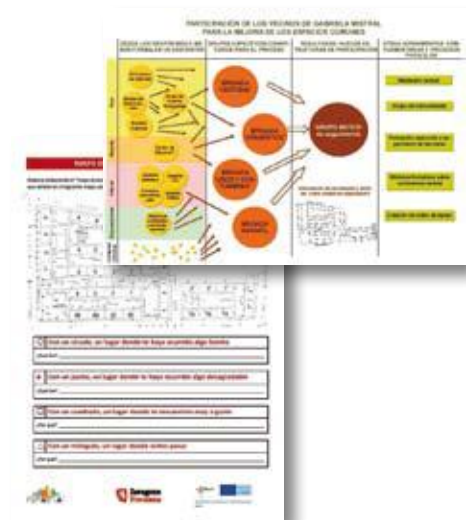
PARTICIPACIÓN DE LOS VECINOS DE GABRIELA MISTRAL PARA LA MEJORA DE LOS ESPACIOS COMUNES

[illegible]

GRUPO MOTOR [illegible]

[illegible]

Pinta un círculo, un lugar donde te haya ocurrido algo bonito

¿Por qué?

Pinta un punto, un lugar donde te haya ocurrido algo desagradable

¿Por qué?

Pinta un cuadrado, un lugar donde te encuentres muy a gusto

¿Por qué?

Pinta un triángulo, un lugar donde sueles pasar

¿Por qué?

Zaragoza